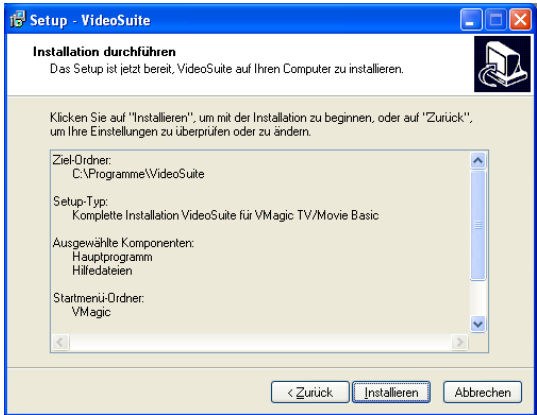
Setup - VideoSuite

Installation durchführen

Das Setup ist jetzt bereit, VideoSuite auf Ihren Computer zu installieren.

Klicken Sie auf "Installieren", um mit der Installation zu beginnen, oder auf "Zurück", um Ihre Einstellungen zu überprüfen oder zu ändern.

Ziel-Ordner:
C:\Programme\VideoSuite

Setup-Typ:
Komplette Installation VideoSuite für VMagic TV/Movie Basic

Ausgewählte Komponenten:
Hauptprogramm
Hilfedateien

Startmenü-Ordner:
VMagic

< Zurück | Installieren | Abbrechen